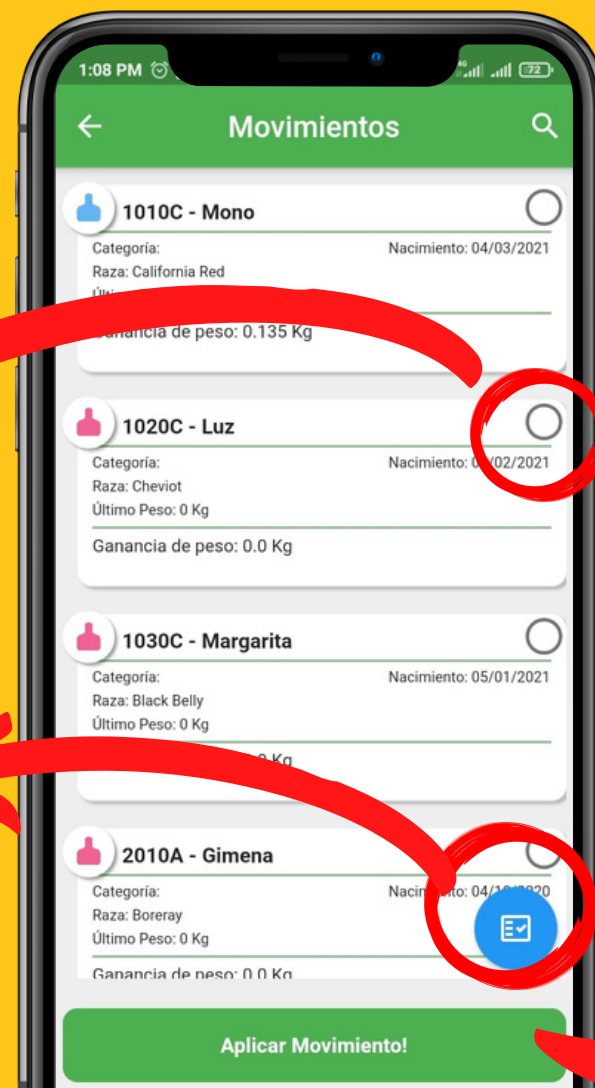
1:08 PM

Movimientos

1010C - Mono
Categoría:
Nacimiento: 04/03/2021
Raza: California Red
Últi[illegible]
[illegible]anancia de peso: 0.135 Kg

1020C - Luz
Categoría:
Nacimiento: 0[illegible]/02/2021
Raza: Cheviot
Último Peso: 0 Kg
Ganancia de peso: 0.0 Kg

1030C - Margarita
Categoría:
Nacimiento: 05/01/2021
Raza: Black Belly
Último Peso: 0 Kg
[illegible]0 Kg

2010A - Gimena
Categoría:
Naci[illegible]to: 04/1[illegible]2020
Raza: Boreray
Último Peso: 0 Kg
Ganancia de peso: 0.0 Kg

Aplicar Movimiento!